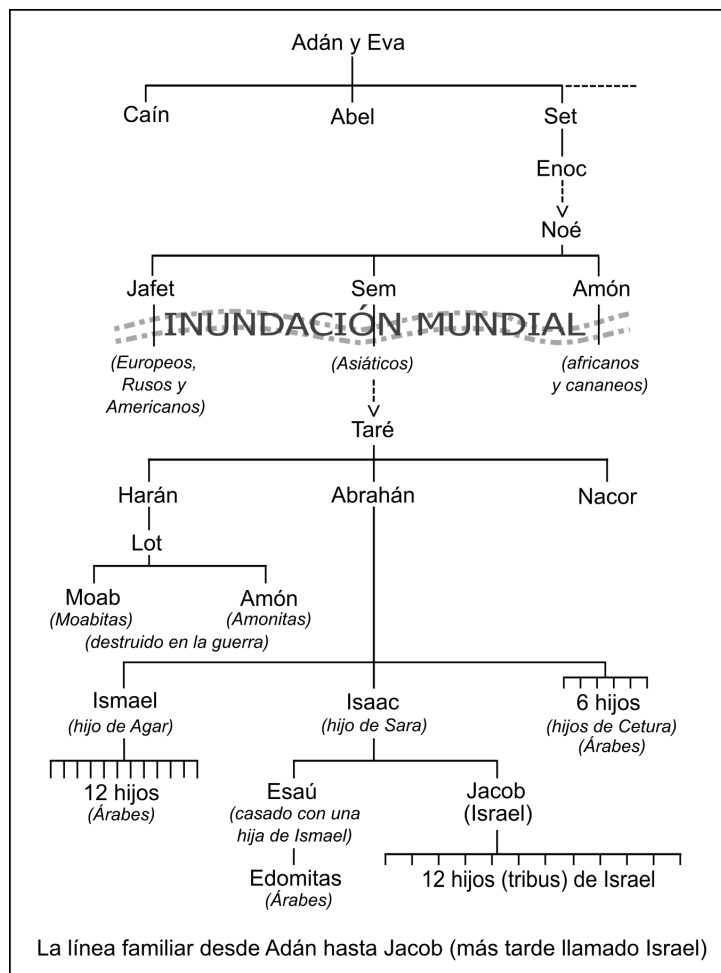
Adán y Eva

Caín

Abel

Set

Enoc

Noé

Jafet

Sem

Amón

INUNDACIÓN MUNDIAL

(Europeos, Rusos y Americanos)

(Asiáticos)

(africanos y cananeos)

Taré

Harán

Abrahán

Nacor

Lot

Moab
(Moabitas)

Amón
(Amonitas)

(destruido en la guerra)

Ismael
(hijo de Agar)

Isaac
(hijo de Sara)

6 hijos
(hijos de Cetura)
(Árabes)

12 hijos
(Árabes)

Esaú
(casado con una hija de Ismael)

Jacob
(Israel)

Edomitas
(Árabes)

12 hijos (tribus) de Israel

La línea familiar desde Adán hasta Jacob (más tarde llamado Israel)